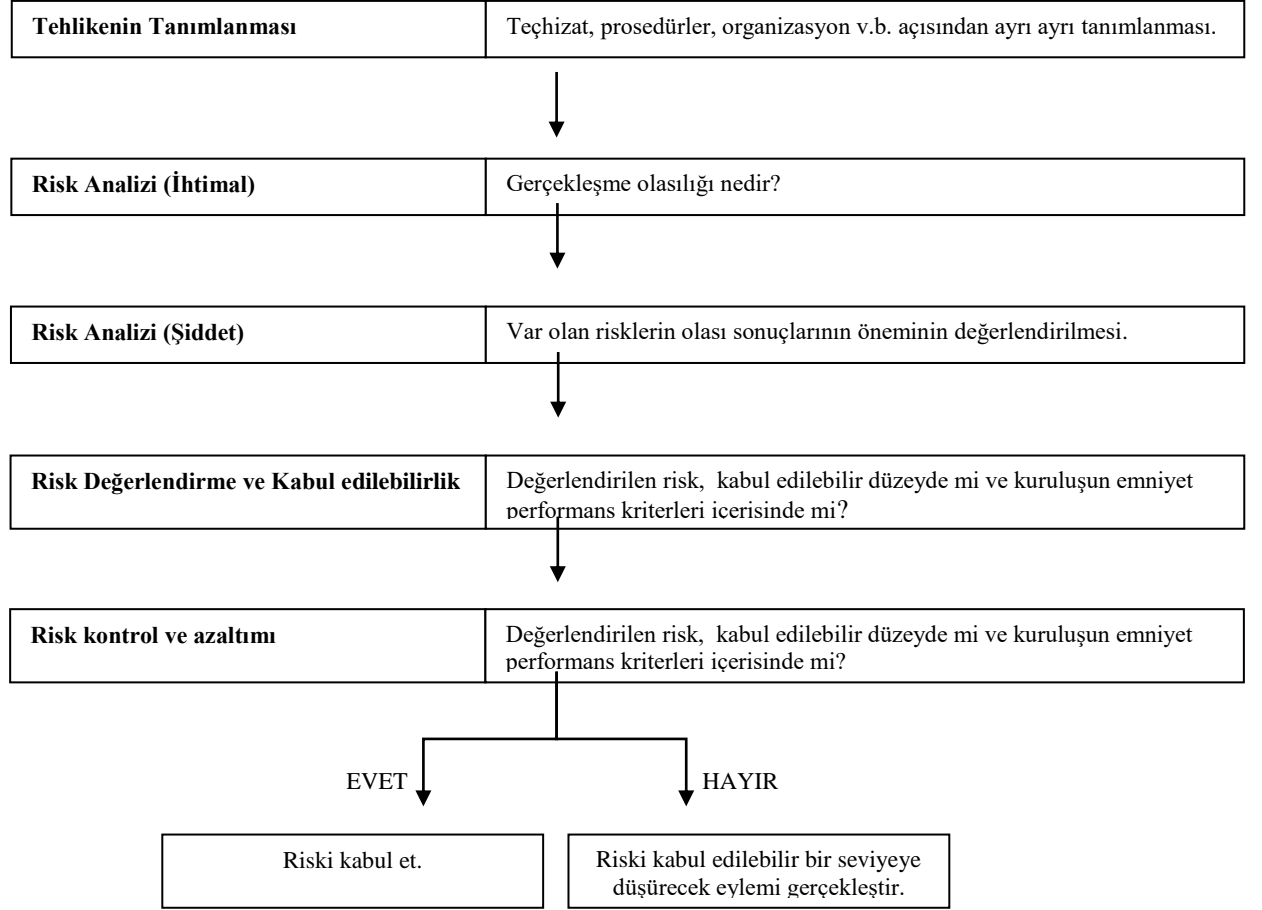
Tehlikenin Tanımlanması

Teçhizat, prosedürler, organizasyon v.b. açısından ayrı ayrı tanımlanması.

Risk Analizi (İhtimal)

Gerçekleşme olasılığı nedir?

Risk Analizi (Şiddet)

Var olan risklerin olası sonuçlarının öneminin değerlendirilmesi.

Risk Değerlendirme ve Kabul edilebilirlik

Değerlendirilen risk, kabul edilebilir düzeyde mi ve kuruluşun emniyet performans kriterleri içerisinde mi?

Risk kontrol ve azaltımı

Değerlendirilen risk, kabul edilebilir düzeyde mi ve kuruluşun emniyet performans kriterleri içerisinde mi?

EVET

HAYIR

Riski kabul et.

Riski kabul edilebilir bir seviyeye düşürecek eylemi gerçekleştir.